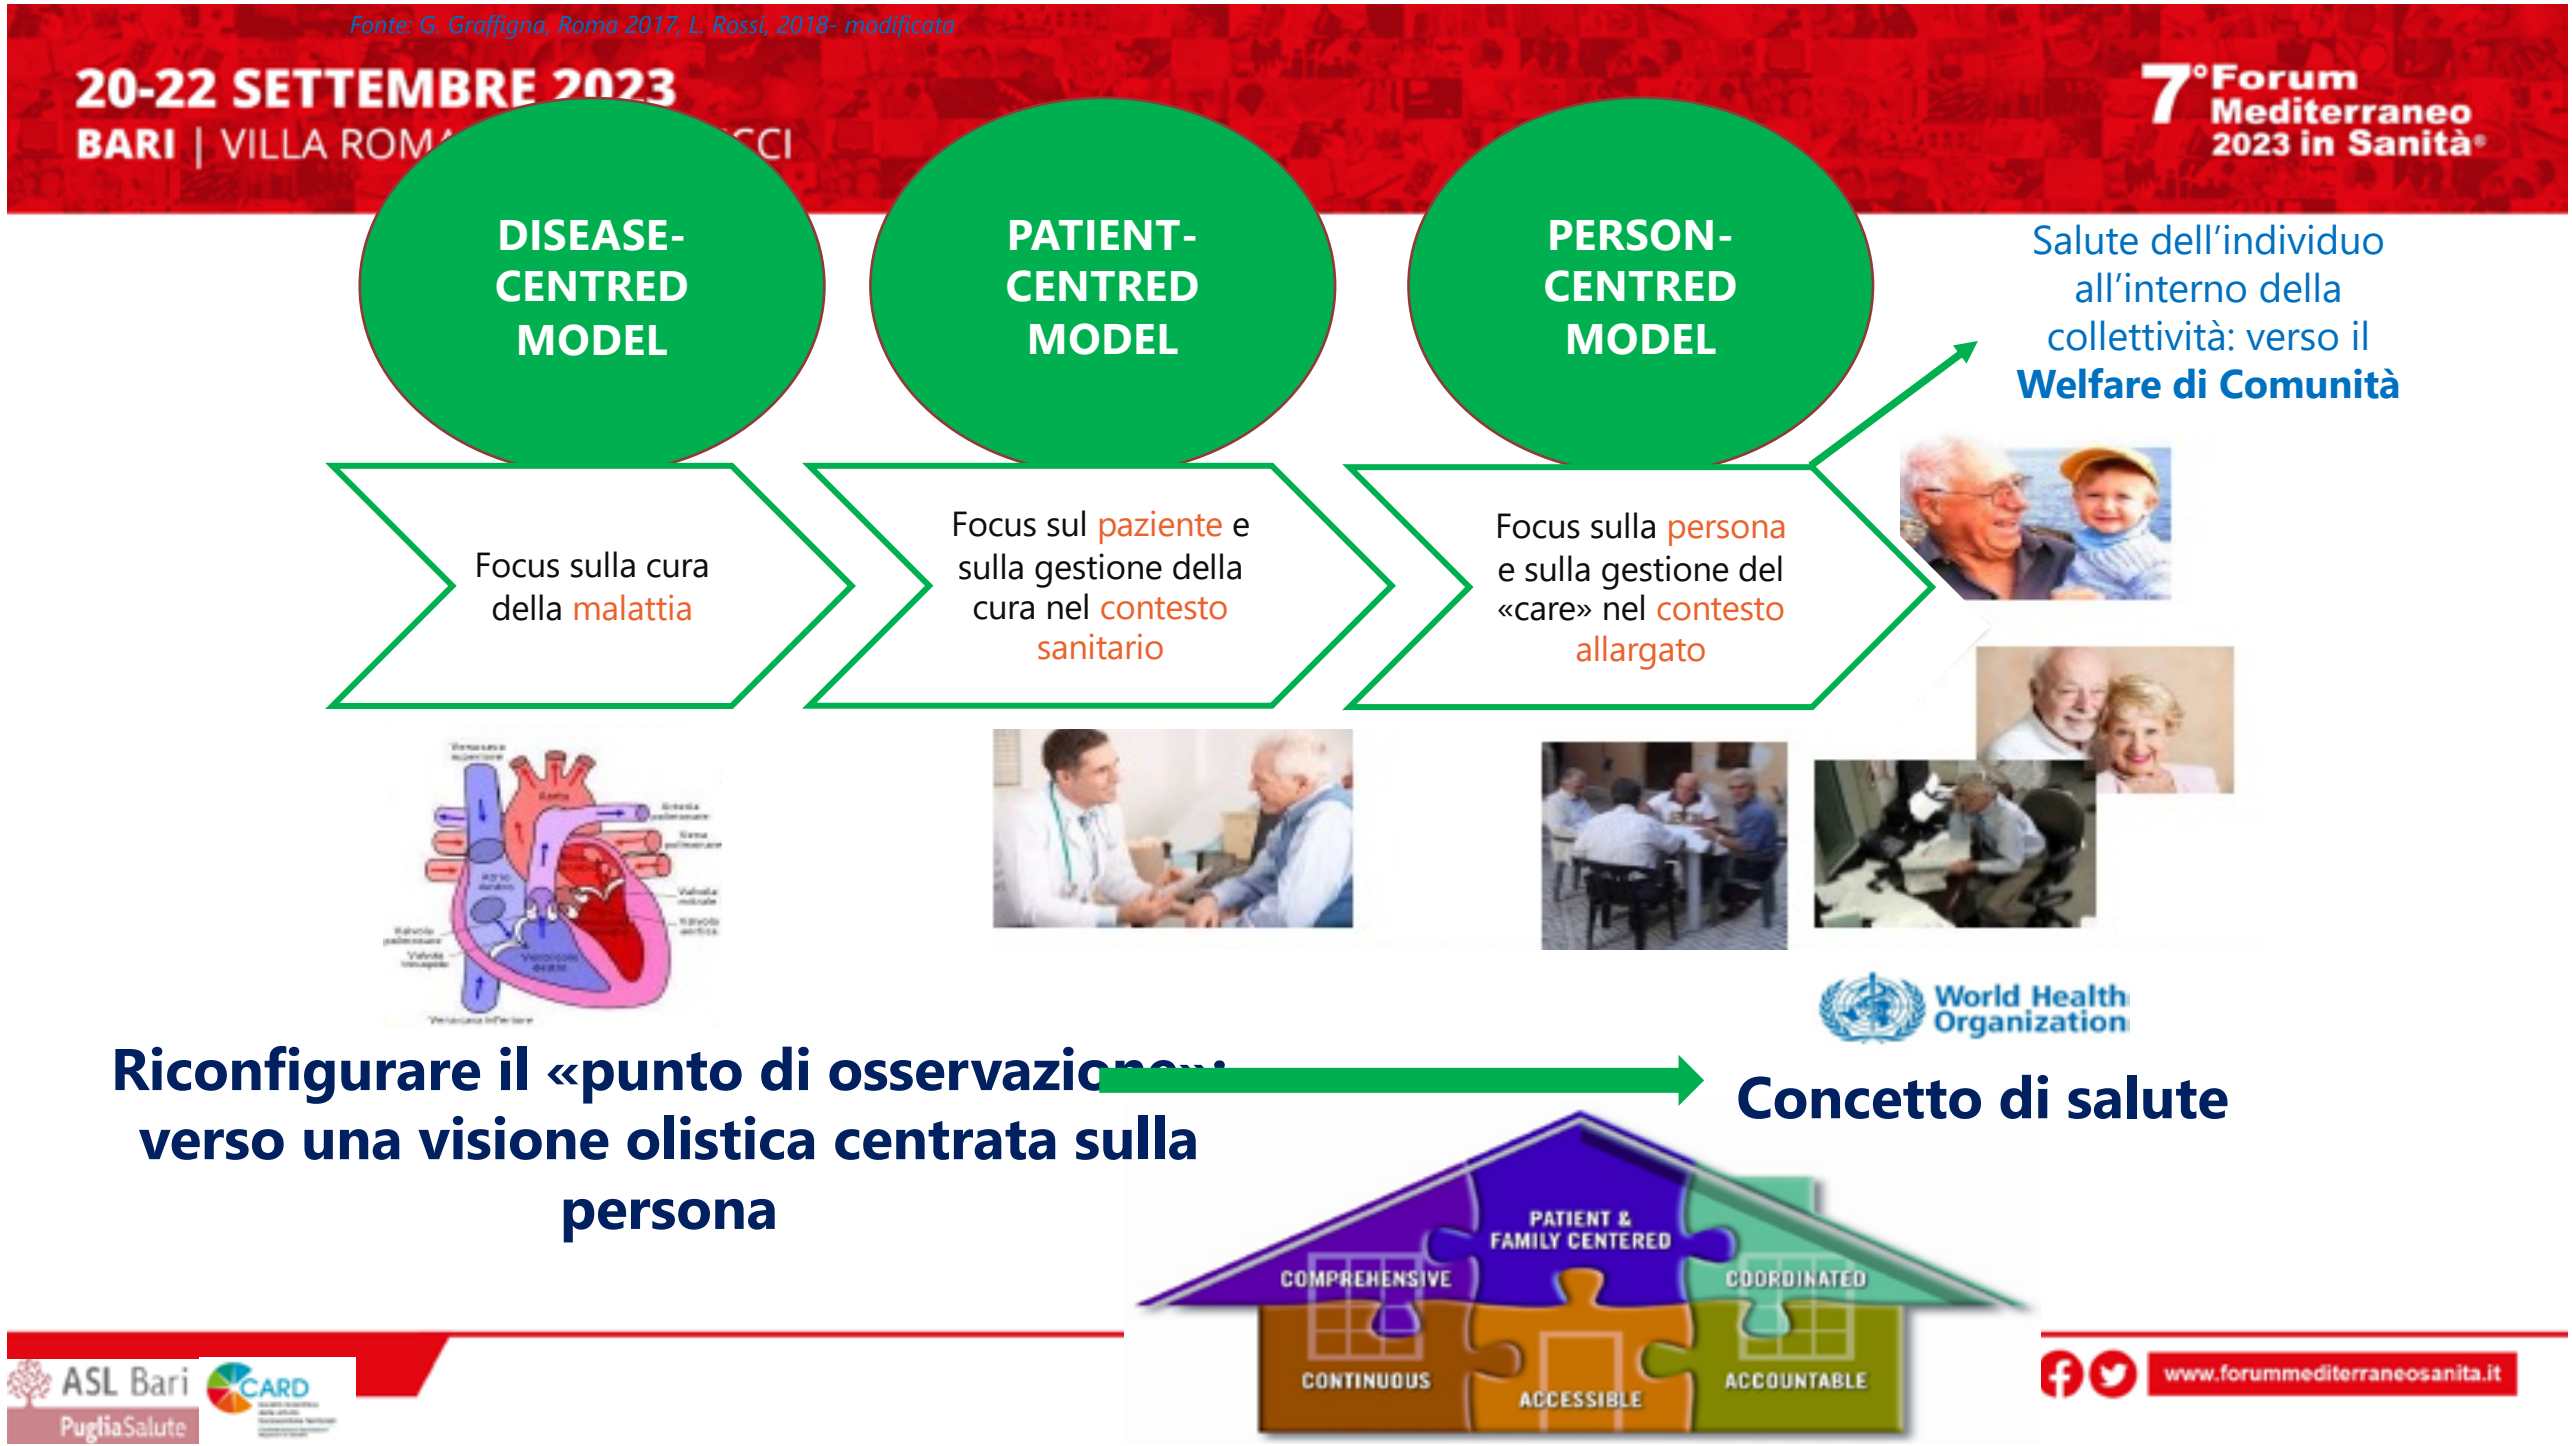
Fonte: G. Graffigna, Roma 2017, L. Rossi, 2018- modificata

20-22 SETTEMBRE 2023
BARI | VILLA ROM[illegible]CCI

7°Forum Mediterraneo 2023 in Sanità®

DISEASE-CENTRED MODEL

PATIENT-CENTRED MODEL

PERSON-CENTRED MODEL

Salute dell'individuo all'interno della collettività: verso il Welfare di Comunità

Focus sulla cura della malattia

Focus sul paziente e sulla gestione della cura nel contesto sanitario

Focus sulla persona e sulla gestione del «care» nel contesto allargato

World Health Organization

Riconfigurare il «punto di osservazione» verso una visione olistica centrata sulla persona

Concetto di salute

PATIENT & FAMILY CENTERED
COMPREHENSIVE
COORDINATED
CONTINUOUS
ACCESSIBLE
ACCOUNTABLE

ASL Bari
PugliaSalute
CARD

www.forummediterraneosanita.it